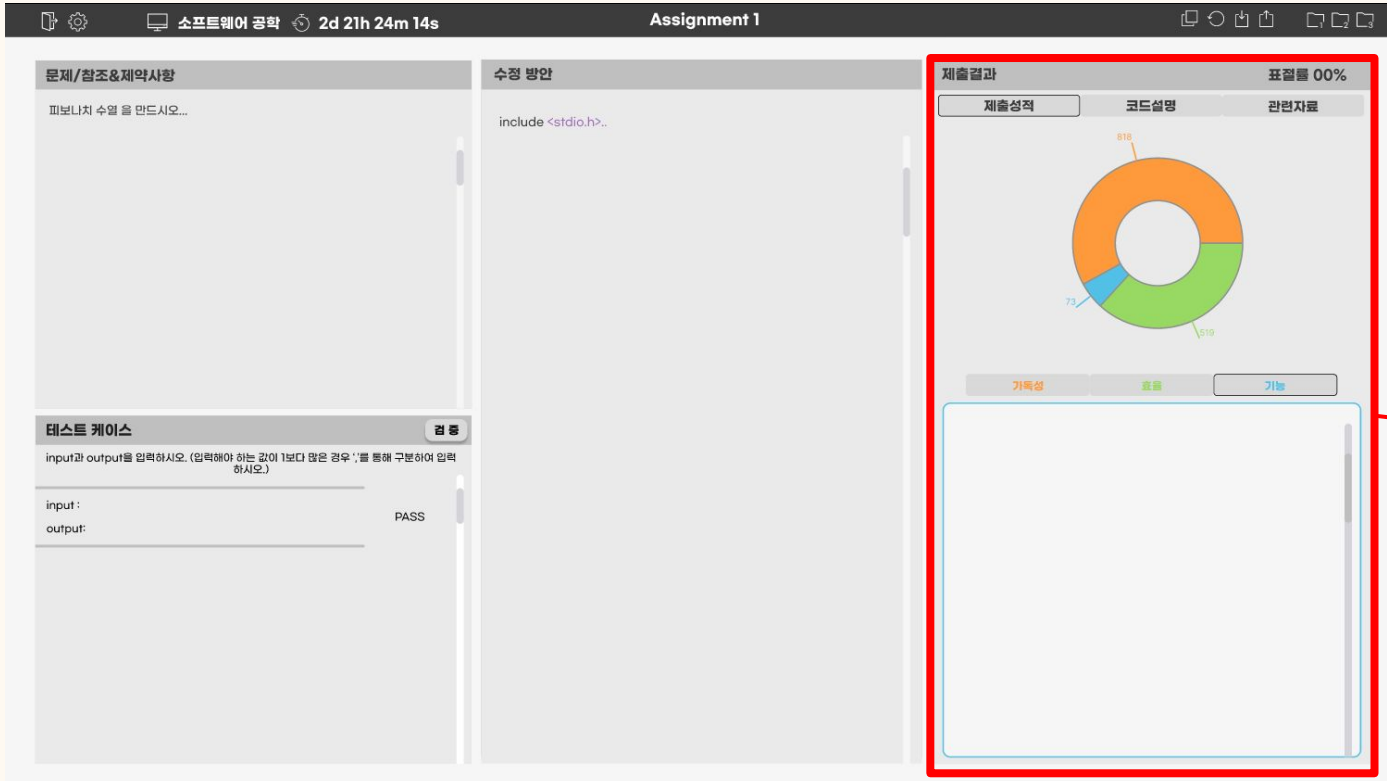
소프트웨어 공학 2d 21h 24m 14s

Assignment 1

문제/참조&제약사항

피보나치 수열 을 만드시오...

테스트 케이스

검 증

input과 output을 입력하시오. (입력해야 하는 값이 1보다 많은 경우 ','를 통해 구분하여 입력하시오.)

input :
output:

PASS

수정 방안

include <stdio.h>..

제출결과

표절률 00%

| 제출성적 | 코드설명 | 관련자료 |
|---|---|---|

818

73

519

| 가독성 | 효율 | 기능 |
|---|---|---|